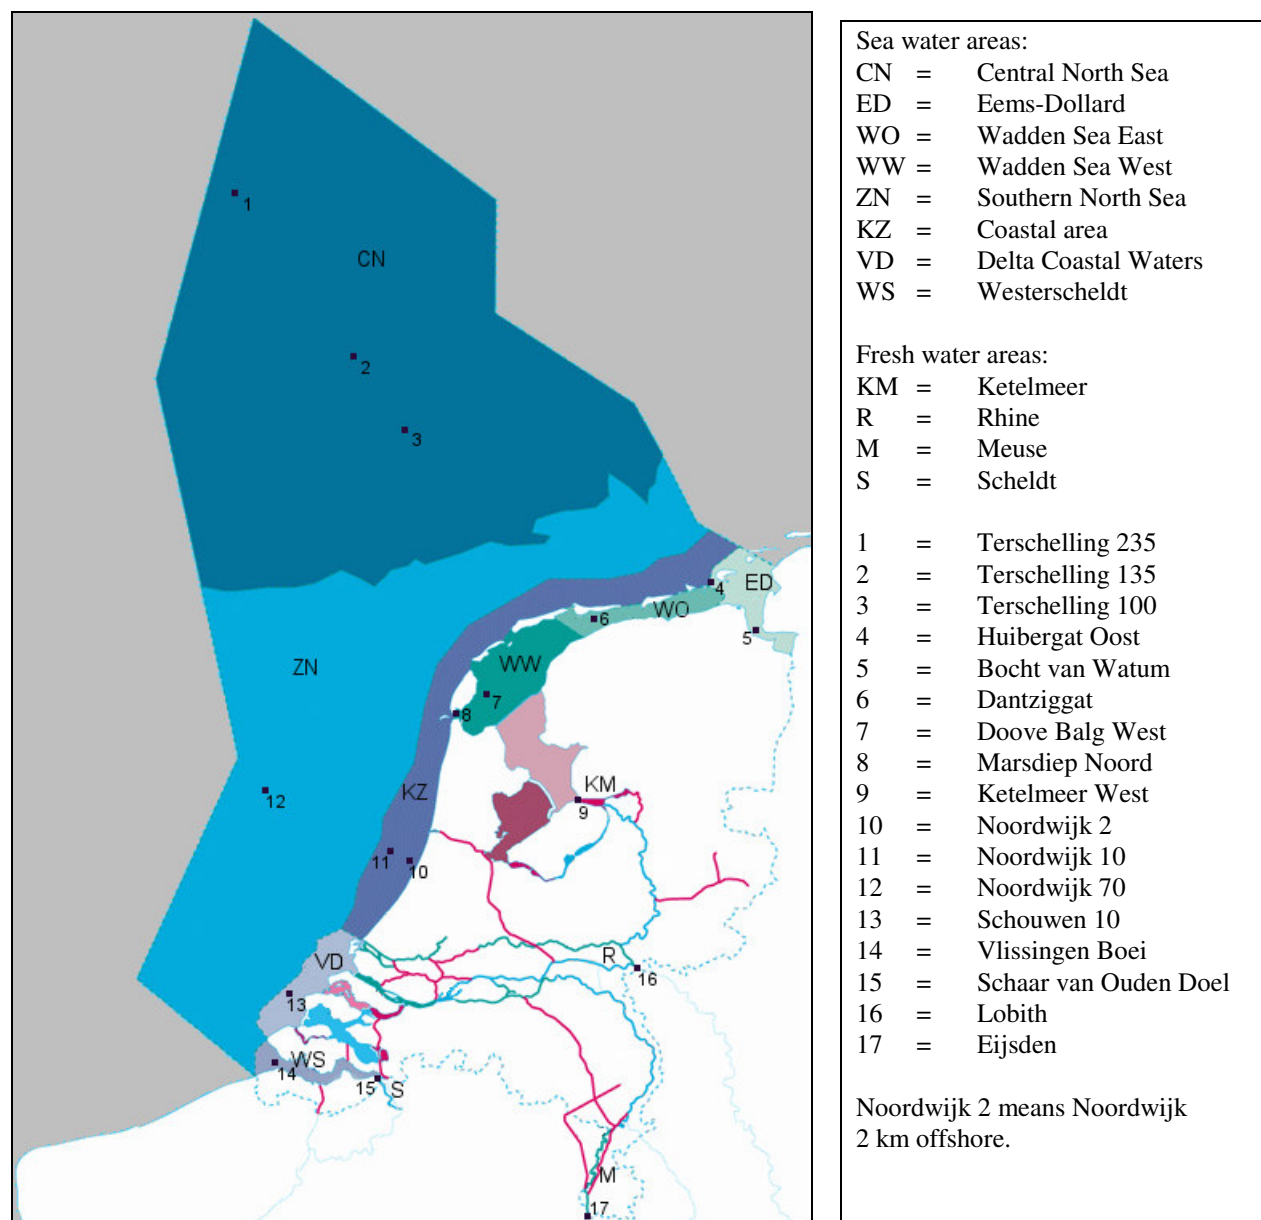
1
CN
2
3
ZN
12
KZ
11
10
WW
7
8
6
WO
4
ED
5
KM
9
VD
13
R
16
WS
14
15
S
M
17

Sea water areas:
CN = Central North Sea
ED = Eems-Dollard
WO = Wadden Sea East
WW = Wadden Sea West
ZN = Southern North Sea
KZ = Coastal area
VD = Delta Coastal Waters
WS = Westerscheldt

Fresh water areas:
KM = Ketelmeer
R = Rhine
M = Meuse
S = Scheldt

1 = Terschelling 235
2 = Terschelling 135
3 = Terschelling 100
4 = Huibergat Oost
5 = Bocht van Watum
6 = Dantziggat
7 = Doove Balg West
8 = Marsdiep Noord
9 = Ketelmeer West
10 = Noordwijk 2
11 = Noordwijk 10
12 = Noordwijk 70
13 = Schouwen 10
14 = Vlissingen Boei
15 = Schaar van Ouden Doel
16 = Lobith
17 = Eijsden

Noordwijk 2 means Noordwijk 2 km offshore.